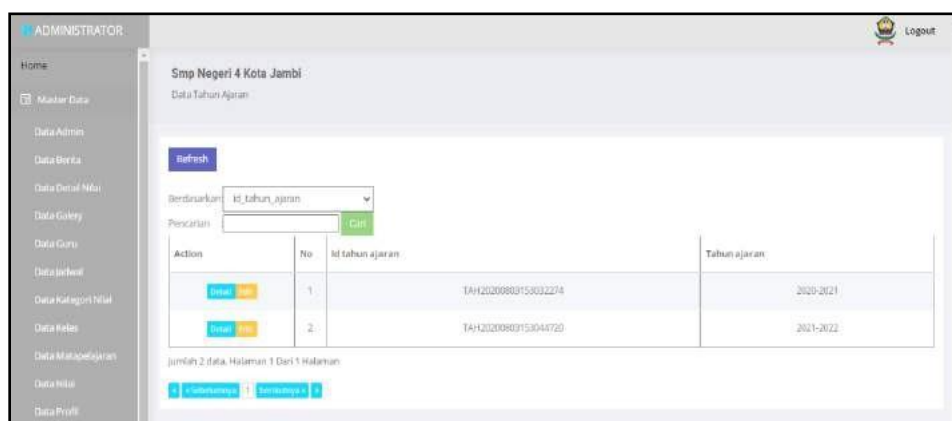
ADMINISTRATOR

Logout

Home

Master Data

Data Admin

Data Berita

Data Detail Nilai

Data Galery

Data Guru

Data Jadwal

Data Kategori Nilai

Data Kelas

Data Matapelajaran

Data Nilai

Data Profil

Smp Negeri 4 Kota Jambi

Data Tahun Ajaran

Refresh

Berdasarkan id_tahun_ajaran

Pencarian Cari

| Action | No | Id tahun ajaran | Tahun ajaran |
|---|---|---|---|
| Detail Edit | 1 | TAH20200803153032274 | 2020-2021 |
| Detail Edit | 2 | TAH20200803153044720 | 2021-2022 |

Jumlah 2 data, Halaman 1 Dari 1 Halaman

« « Sebelumnya 1 Berikutnya » »